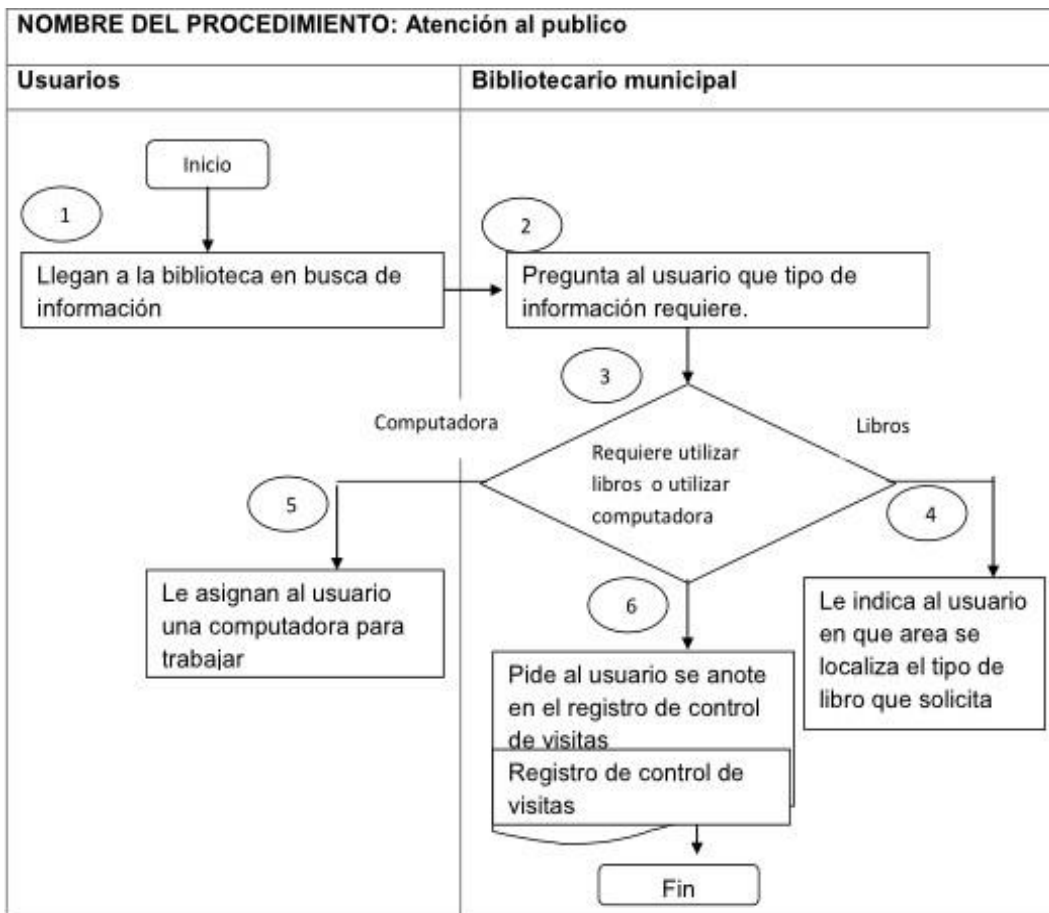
NOMBRE DEL PROCEDIMIENTO: Atención al publico

Usuarios

Bibliotecario municipal

Inicio

1

Llegan a la biblioteca en busca de información

2

Pregunta al usuario que tipo de información requiere.

3

Computadora

Libros

Requiere utilizar libros o utilizar computadora

5

4

Le asignan al usuario una computadora para trabajar

6

Le indica al usuario en que area se localiza el tipo de libro que solicita

Pide al usuario se anote en el registro de control de visitas

Registro de control de visitas

Fin